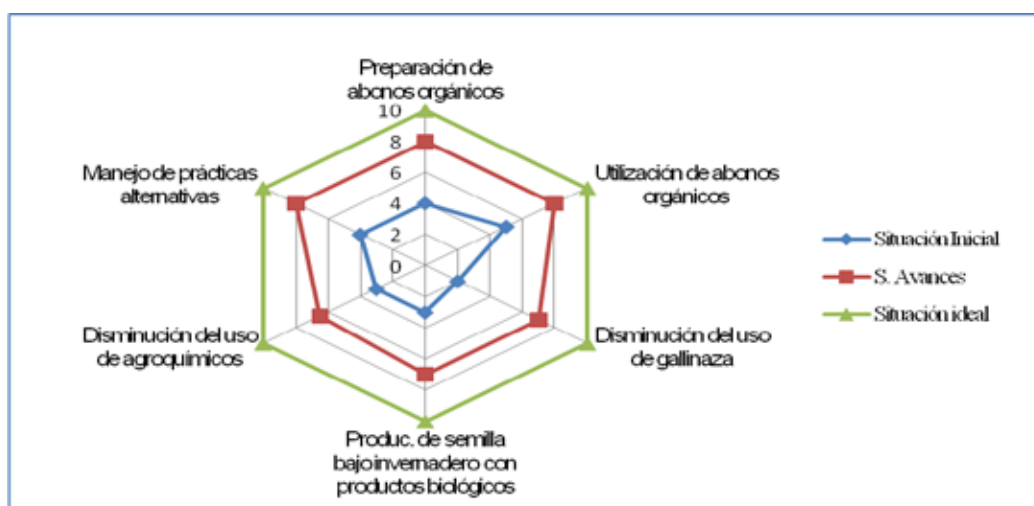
Preparación de abonos orgánicos

10
8
6
4
2
0

Utilización de abonos orgánicos

Disminución del uso de gallinaza

Produc. de semilla bajo invernadero con productos biológicos

Disminución del uso de agroquímicos

Manejo de prácticas alternativas

Situación Inicial
S. Avances
Situación ideal